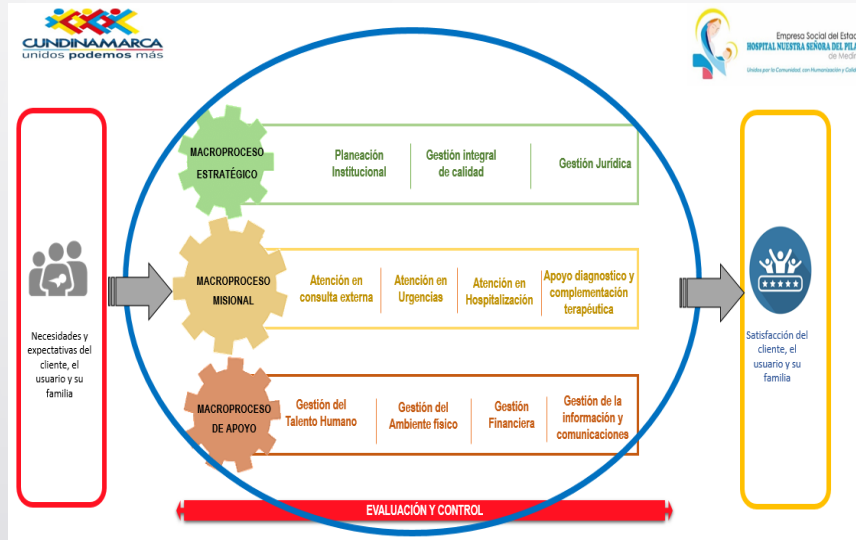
CUNDINAMARCA
unidos podemos más

Empresa Social del Estad
HOSPITAL NUESTRA SEÑORA DEL PILA
de Medin
Unidos por la Comunidad con Humanización y Calid

Necesidades y expectativas del cliente, el usuario y su familia

MACROPROCESO ESTRATÉGICO

Planeación Institucional

Gestión integral de calidad

Gestión Jurídica

MACROPROCESO MISIONAL

Atención en consulta externa

Atención en Urgencias

Atención en Hospitalización

Apoyo diagnostico y complementación terapéutica

MACROPROCESO DE APOYO

Gestión del Talento Humano

Gestión del Ambiente físico

Gestión Financiera

Gestión de la información y comunicaciones

EVALUACIÓN Y CONTROL

Satisfacción del cliente, el usuario y su familia